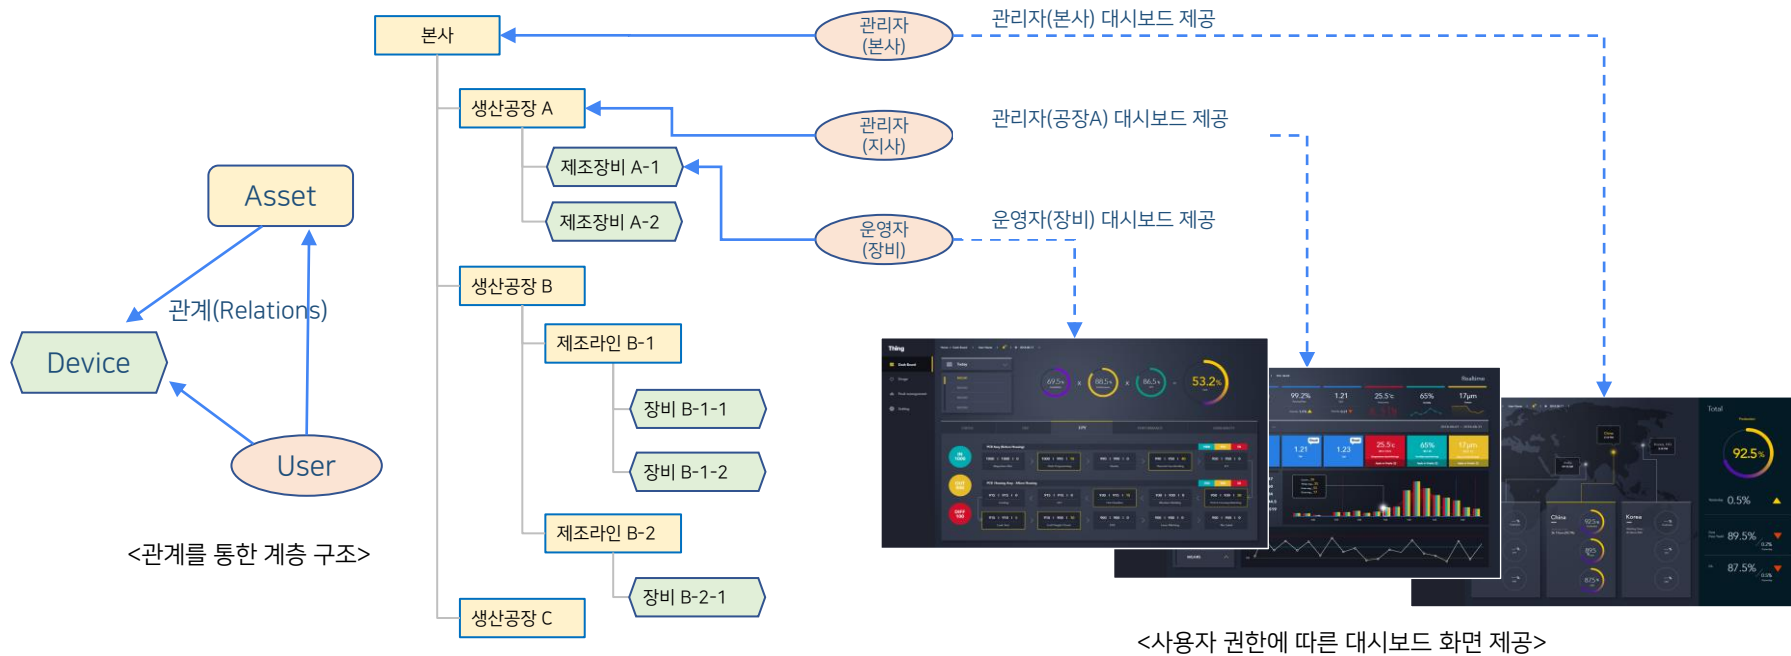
본사

관리자(본사)

관리자(본사) 대시보드 제공

생산공장 A

관리자(지사)

관리자(공장A) 대시보드 제공

제조장비 A-1

제조장비 A-2

운영자(장비)

운영자(장비) 대시보드 제공

Asset

관계(Relations)

Device

User

생산공장 B

제조라인 B-1

장비 B-1-1

장비 B-1-2

제조라인 B-2

장비 B-2-1

생산공장 C

<관계를 통한 계층 구조>

Thing

69.5%

88.5%

86.5%

53.2%

Realtime

99.2%

1.21

25.5°c

65%

17μm

1.21

1.23

25.5°c

65%

17μm

Total

92.5%

0.5%

89.5%

87.5%

China

Korea

<사용자 권한에 따른 대시보드 화면 제공>